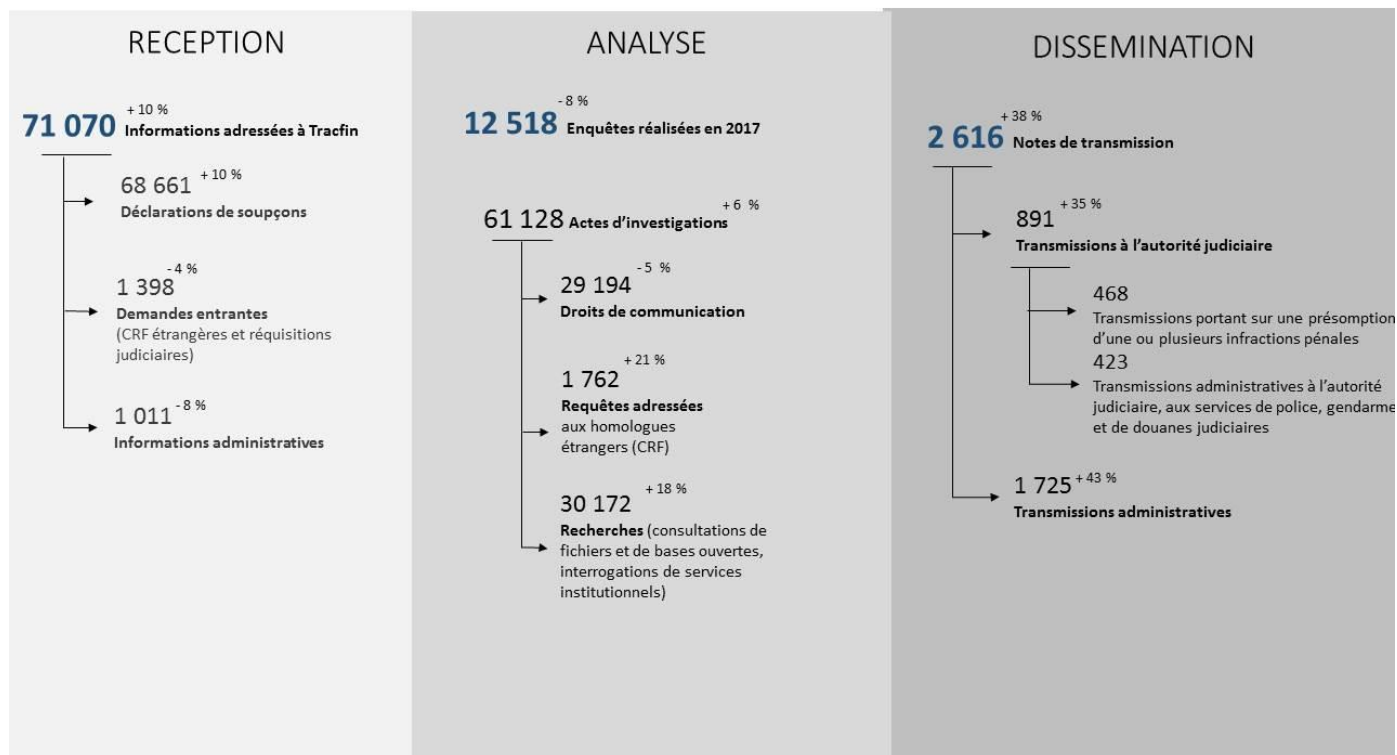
RECEPTION

71 070 + 10 % Informations adressées à Tracfin

68 661 + 10 %
Déclarations de soupçons

1 398 -4 %
Demandes entrantes
(CRF étrangères et réquisitions judiciaires)

1 011 -8 %
Informations administratives

ANALYSE

12 518 -8 % Enquêtes réalisées en 2017

61 128 Actes d'investigations + 6 %

29 194 -5 %
Droits de communication

1 762 + 21 %
Requêtes adressées aux homologues étrangers (CRF)

30 172 + 18 %
Recherches (consultations de fichiers et de bases ouvertes, interrogations de services institutionnels)

DISSEMINATION

2 616 + 38 % Notes de transmission

891 + 35 %
Transmissions à l'autorité judiciaire

468
Transmissions portant sur une présomption d'une ou plusieurs infractions pénales

423
Transmissions administratives à l'autorité judiciaire, aux services de police, gendarme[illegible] et de douanes judiciaires

1 725 + 43 %
Transmissions administratives